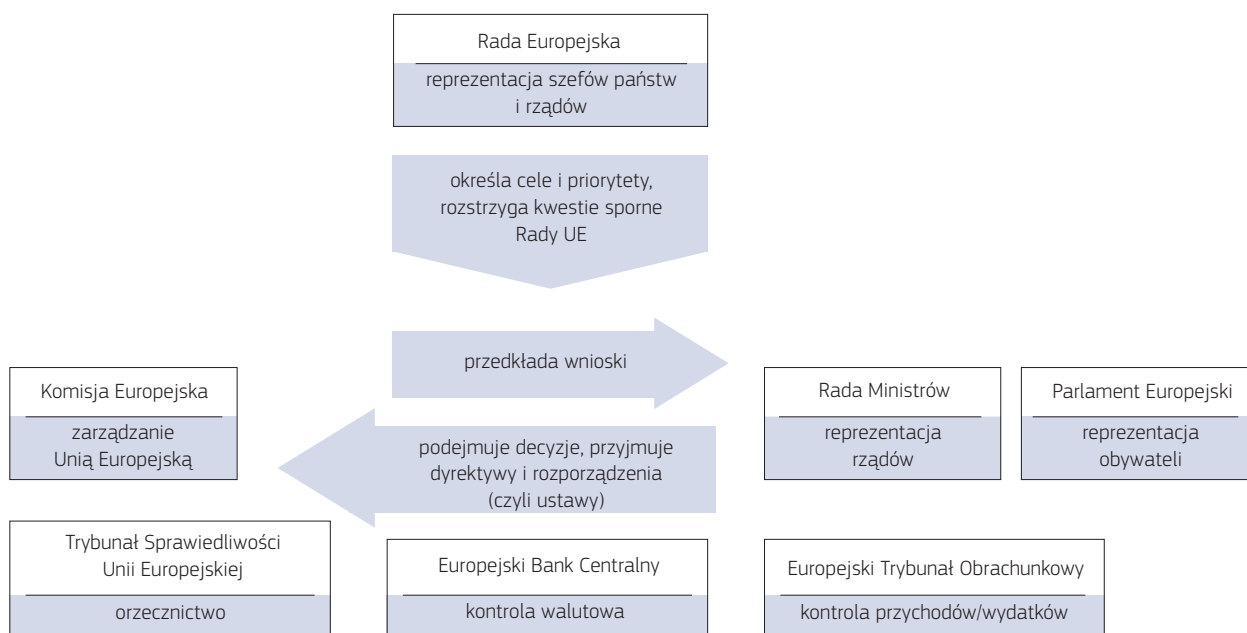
Rada Europejska

reprezentacja szefów państw i rządów

określa cele i priorytety, rozstrzyga kwestie sporne Rady UE

przedkłada wnioski

Komisja Europejska

zarządzanie Unią Europejską

podejmuje decyzje, przyjmuje dyrektywy i rozporządzenia (czyli ustawy)

Rada Ministrów

reprezentacja rządów

Parlament Europejski

reprezentacja obywateli

Trybunał Sprawiedliwości Unii Europejskiej

orzecznictwo

Europejski Bank Centralny

kontrola walutowa

Europejski Trybunał Obrachunkowy

kontrola przychodów/wydatków